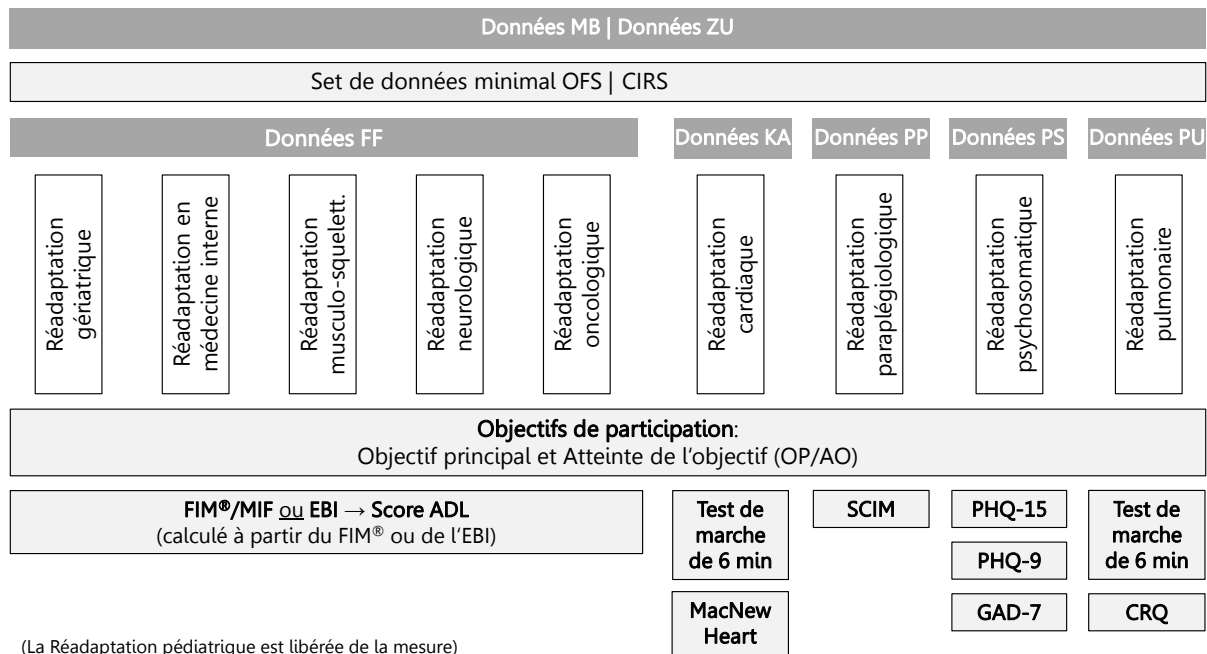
Données MB | Données ZU

Set de données minimal OFS | CIRS

Données FF

Données KA

Données PP

Données PS

Données PU

Réadaptation gériatrique

Réadaptation en médecine interne

Réadaptation musculo-squelett.

Réadaptation neurologique

Réadaptation oncologique

Réadaptation cardiaque

Réadaptation paraplégiologique

Réadaptation psychosomatique

Réadaptation pulmonaire

Objectifs de participation:
Objectif principal et Atteinte de l'objectif (OP/AO)

FIM®/MIF ou EBI → Score ADL
(calculé à partir du FIM® ou de l'EBI)

Test de marche de 6 min

MacNew Heart

SCIM

PHQ-15

PHQ-9

GAD-7

Test de marche de 6 min

CRQ

(La Réadaptation pédiatrique est libérée de la mesure)